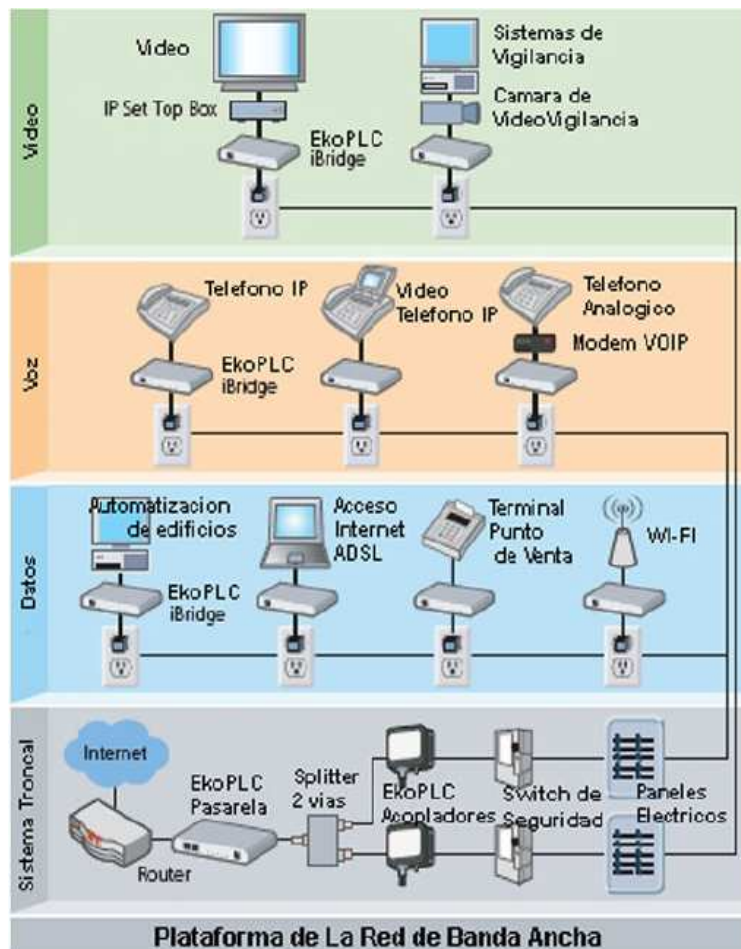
Video

Video

IP Set Top Box

EkoPLC iBridge

Sistemas de Vigilancia

Camara de VideoVigilancia

Voz

Telefono IP

EkoPLC iBridge

Video Telefono IP

Telefono Analogico

Modem VOIP

Datos

Automatizacion de edificios

EkoPLC iBridge

Acceso Internet ADSL

Terminal Punto de Venta

WI-FI

Sistema Troncal

Internet

Router

EkoPLC Pasarela

Splitter 2 vias

EkoPLC Acopladores

Switch de Seguridad

Paneles Electricos

Plataforma de La Red de Banda Ancha